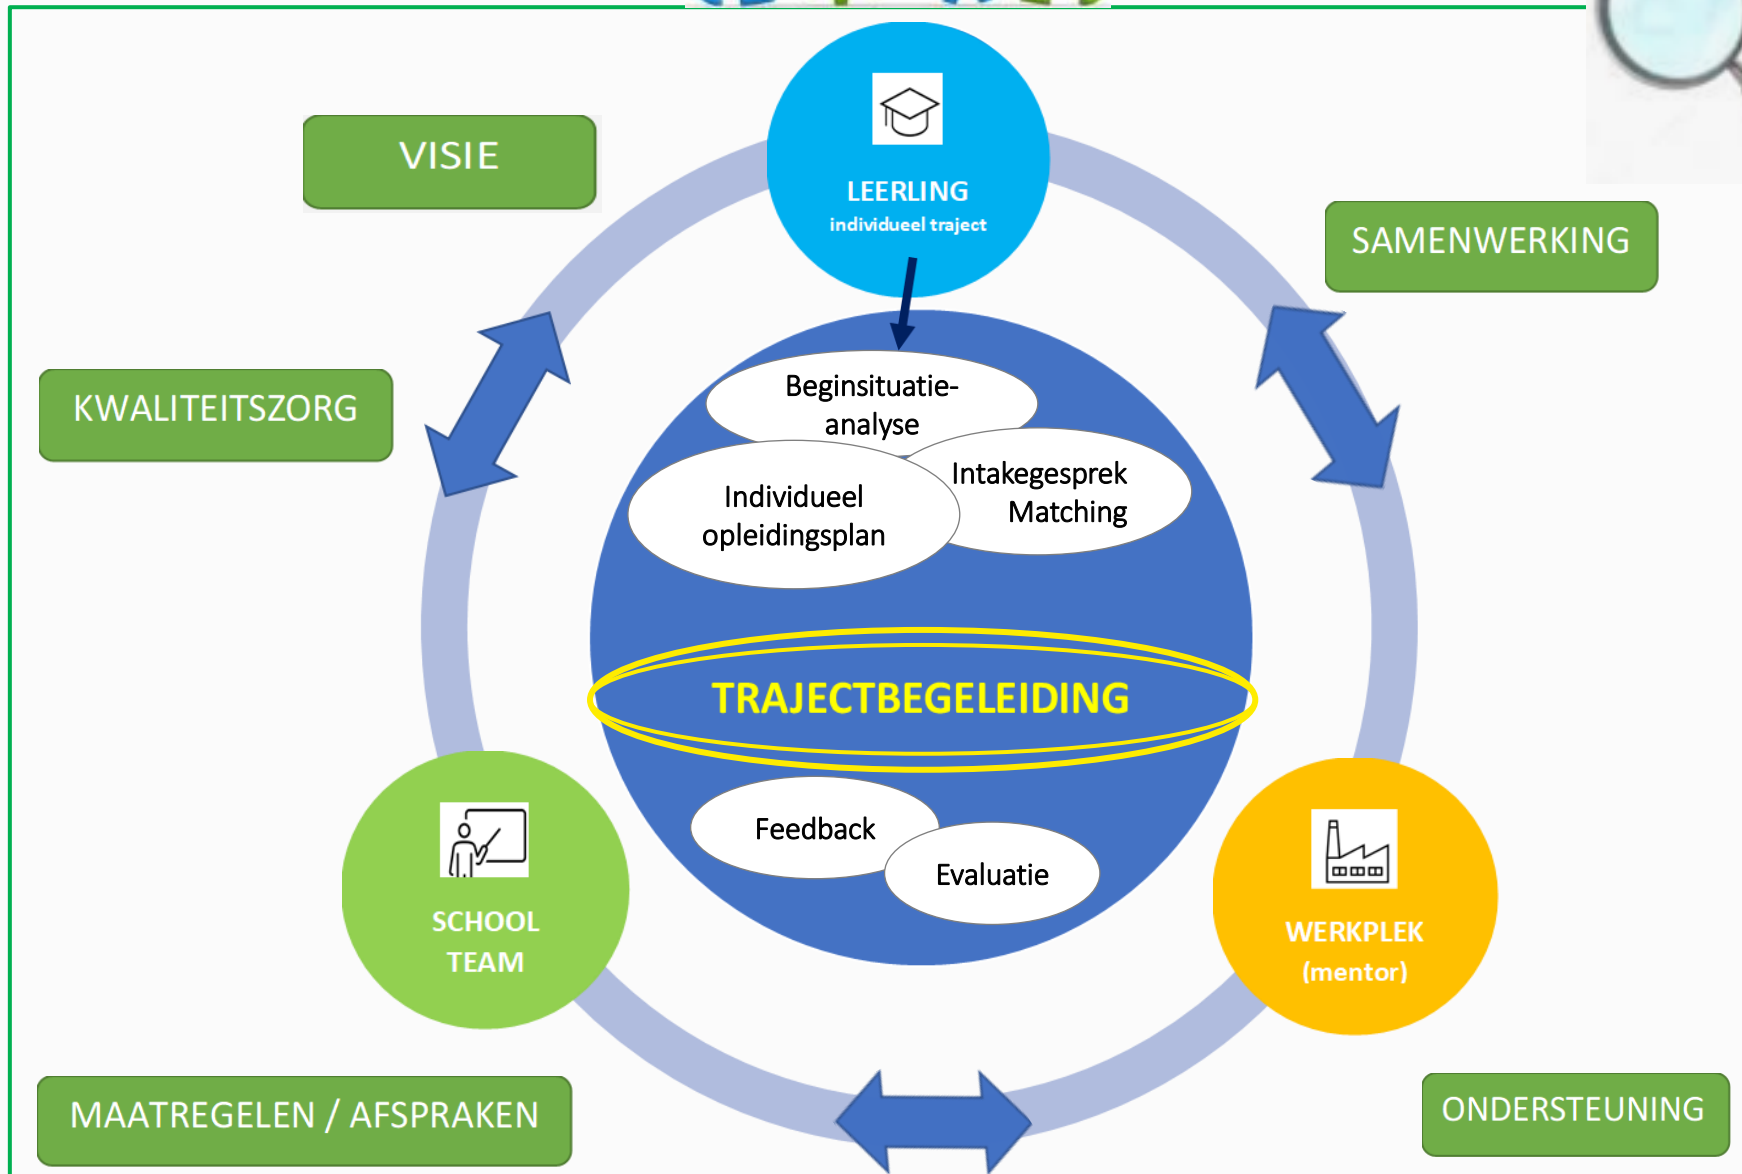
VISIE

LEERLING
individueel traject

SAMENWERKING

KWALITEITSZORG

Beginsituatie-analyse

Individueel opleidingsplan

Intakegesprek Matching

TRAJECTBEGELEIDING

Feedback

Evaluatie

SCHOOL TEAM

WERKPLEK (mentor)

MAATREGELEN / AFSPRAKEN

ONDERSTEUNING